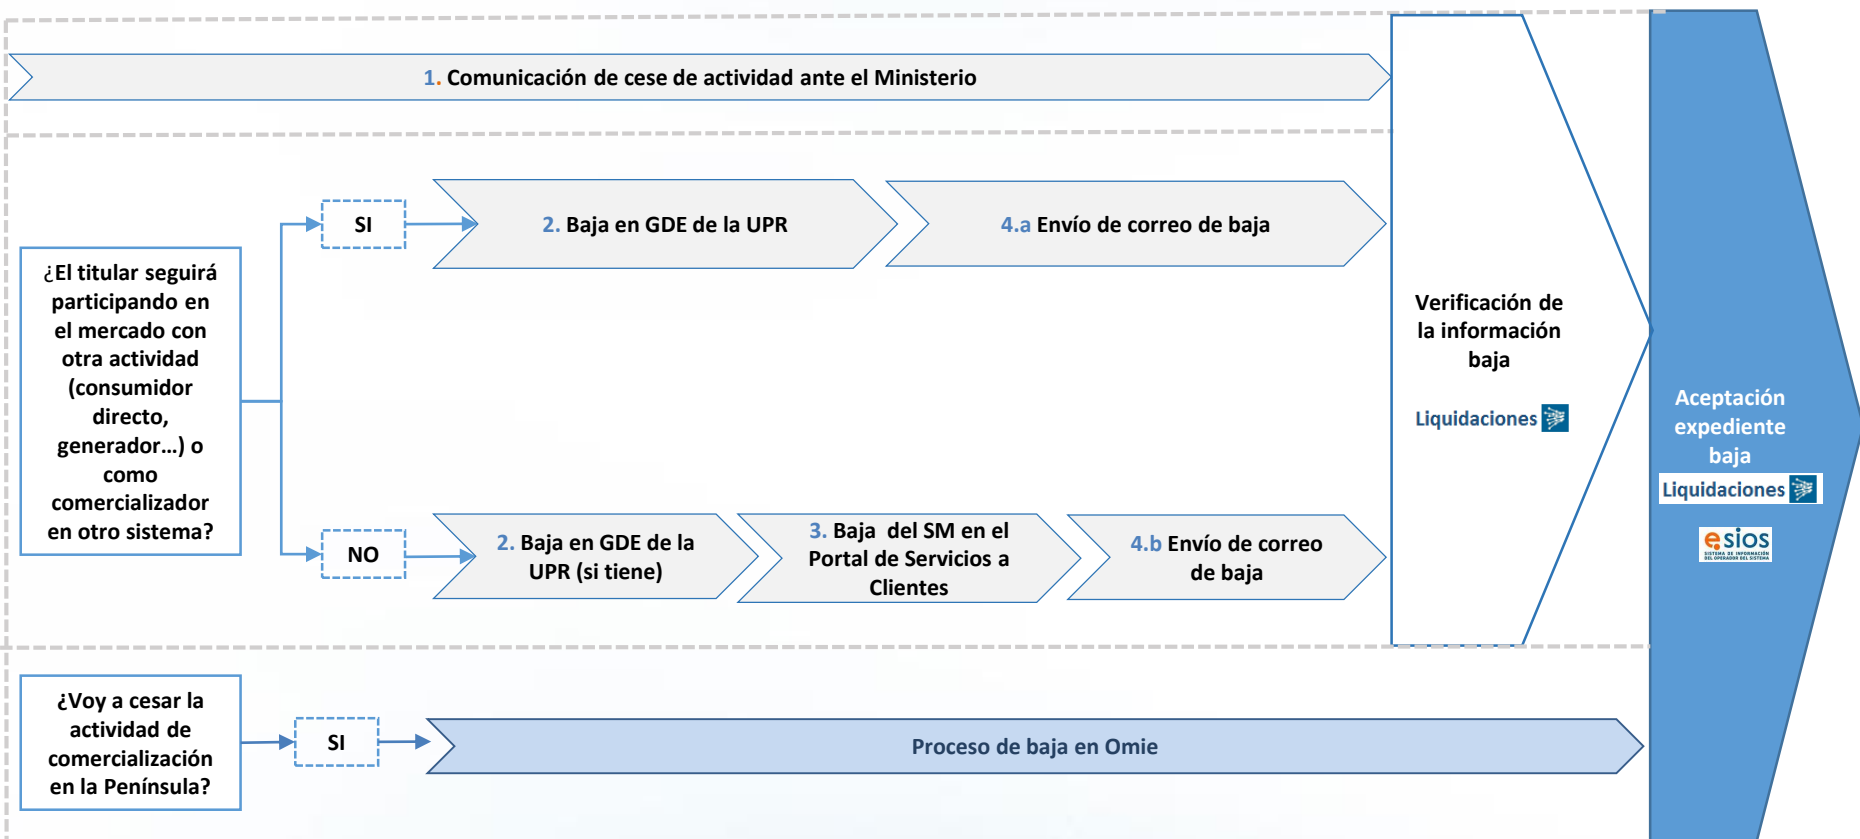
1. Comunicación de cese de actividad ante el Ministerio

¿El titular seguirá participando en el mercado con otra actividad (consumidor directo, generador…) o como comercializador en otro sistema?

SI

2. Baja en GDE de la UPR

4.a Envío de correo de baja

NO

2. Baja en GDE de la UPR (si tiene)

3. Baja del SM en el Portal de Servicios a Clientes

4.b Envío de correo de baja

Verificación de la información baja

Liquidaciones

Aceptación expediente baja

Liquidaciones

esios

SISTEMA DE INFORMACIÓN DEL OPERADOR DEL SISTEMA

¿Voy a cesar la actividad de comercialización en la Península?

SI

Proceso de baja en Omie